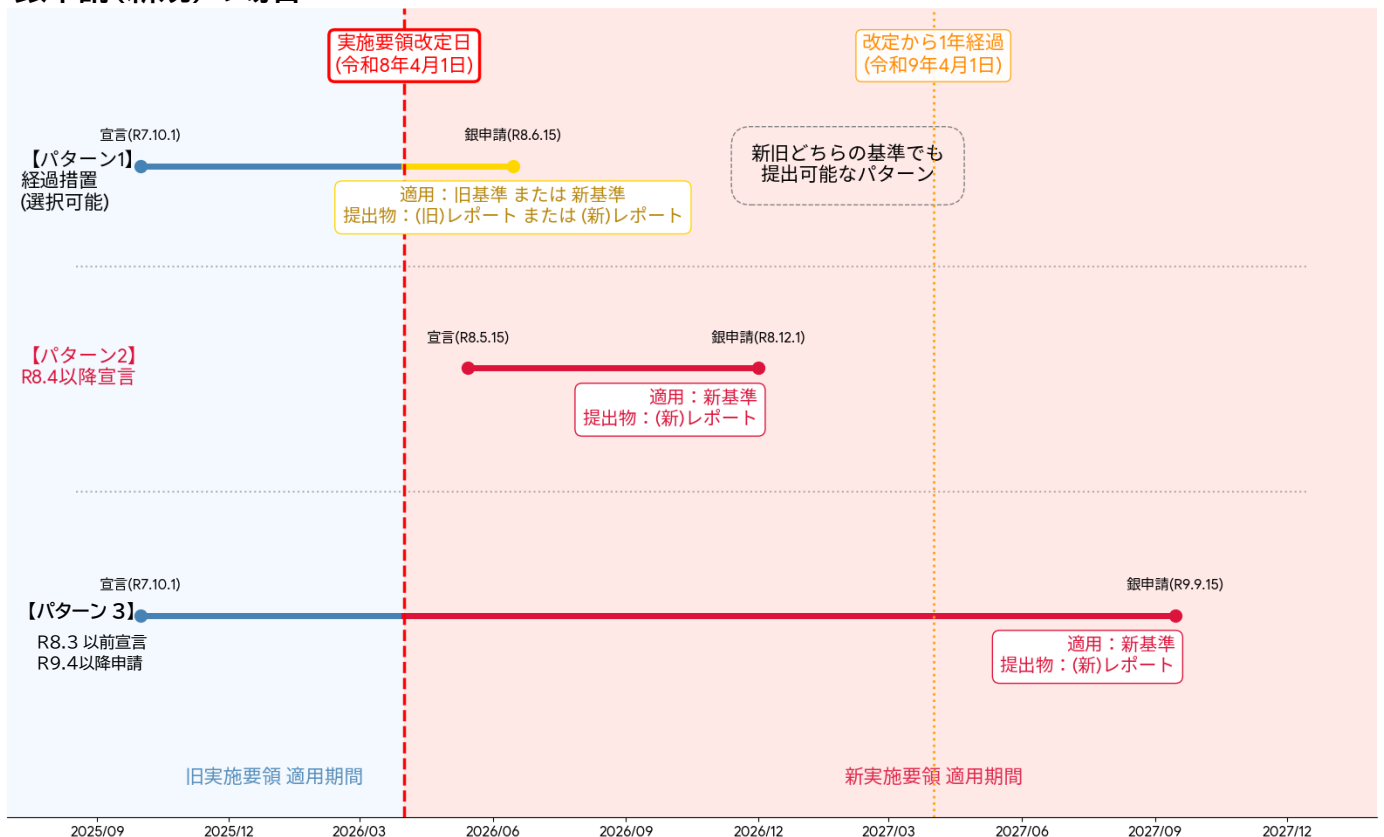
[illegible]

実施要領改定日
(令和8年4月1日)

改定から1年経過
(令和9年4月1日)

宣言(R7.10.1)

銀申請(R8.6.15)

【パターン1】
経過措置
(選択可能)

適用：旧基準 または 新基準
提出物：(旧)レポート または (新)レポート

新旧どちらの基準でも
提出可能なパターン

宣言(R8.5.15)

銀申請(R8.12.1)

【パターン2】
R8.4以降宣言

適用：新基準
提出物：(新)レポート

宣言(R7.10.1)

銀申請(R9.9.15)

【パターン 3】
R8.3 以前宣言
R9.4以降申請

適用：新基準
提出物：(新)レポート

旧実施要領 適用期間

新実施要領 適用期間

2025/09 2025/12 2026/03 2026/06 2026/09 2026/12 2027/03 2027/06 2027/09 2027/12